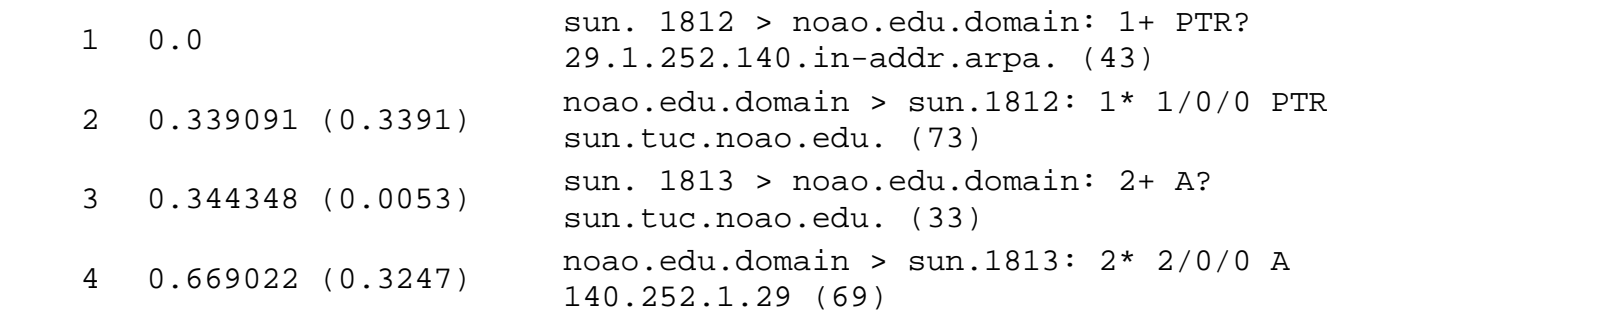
1 0.0 sun. 1812 > noao.edu.domain: 1+ PTR? 29.1.252.140.in-addr.arpa. (43)

2 0.339091 (0.3391) noao.edu.domain > sun.1812: 1* 1/0/0 PTR sun.tuc.noao.edu. (73)

3 0.344348 (0.0053) sun. 1813 > noao.edu.domain: 2+ A? sun.tuc.noao.edu. (33)

4 0.669022 (0.3247) noao.edu.domain > sun.1813: 2* 2/0/0 A 140.252.1.29 (69)